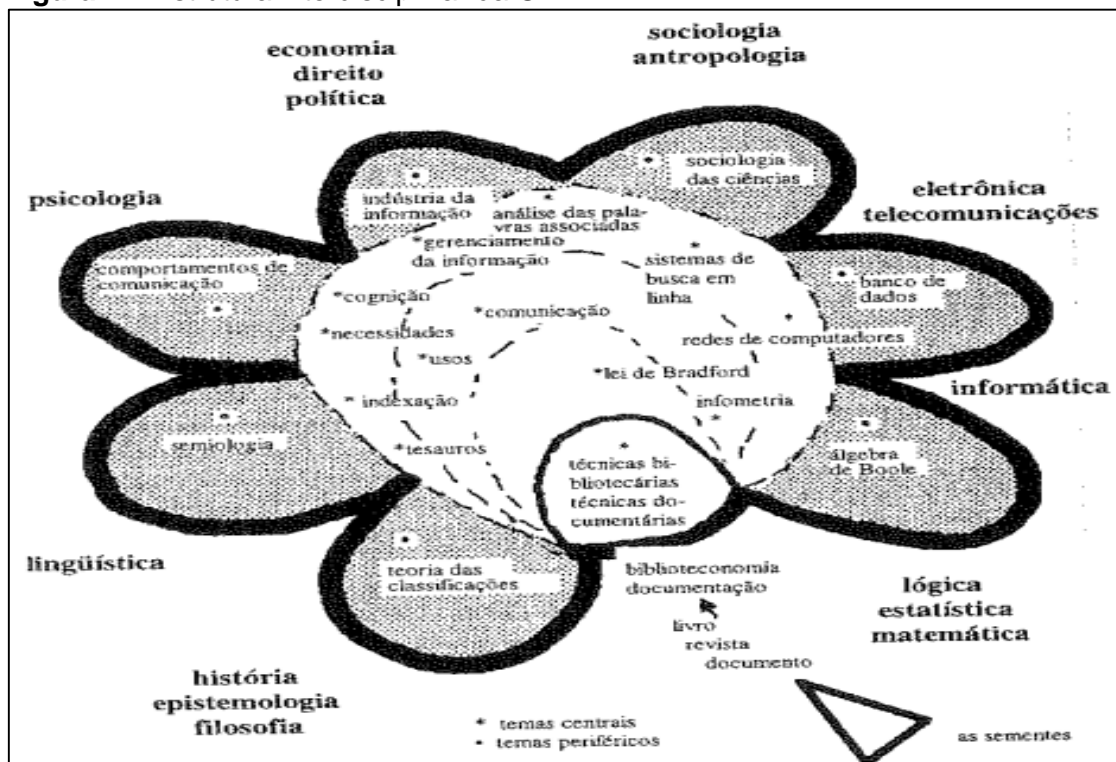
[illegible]

economia
direito
política

sociologia
antropologia

psicologia

eletrônica
telecomunicações

indústria da informação

sociologia das ciências

*análise das palavras associadas

*gerenciamento da informação

*sistemas de busca em linha

comportamentos de comunicação

banco de dados

*cognição

*necessidades

*comunicação

redes de computadores

*usos

*lei de Bradford

informática

*indexação

infometria

semiologia

*tesauros

técnicas biblíotecárias técnicas documentárias

álgebra de Boole

lingüística

teoria das classificações

biblioteconomia
documentação

lógica
estatística
matemática

livro
revista
documento

história
epistemologia
filosofia

* temas centrais
• temas periféricos

as sementes